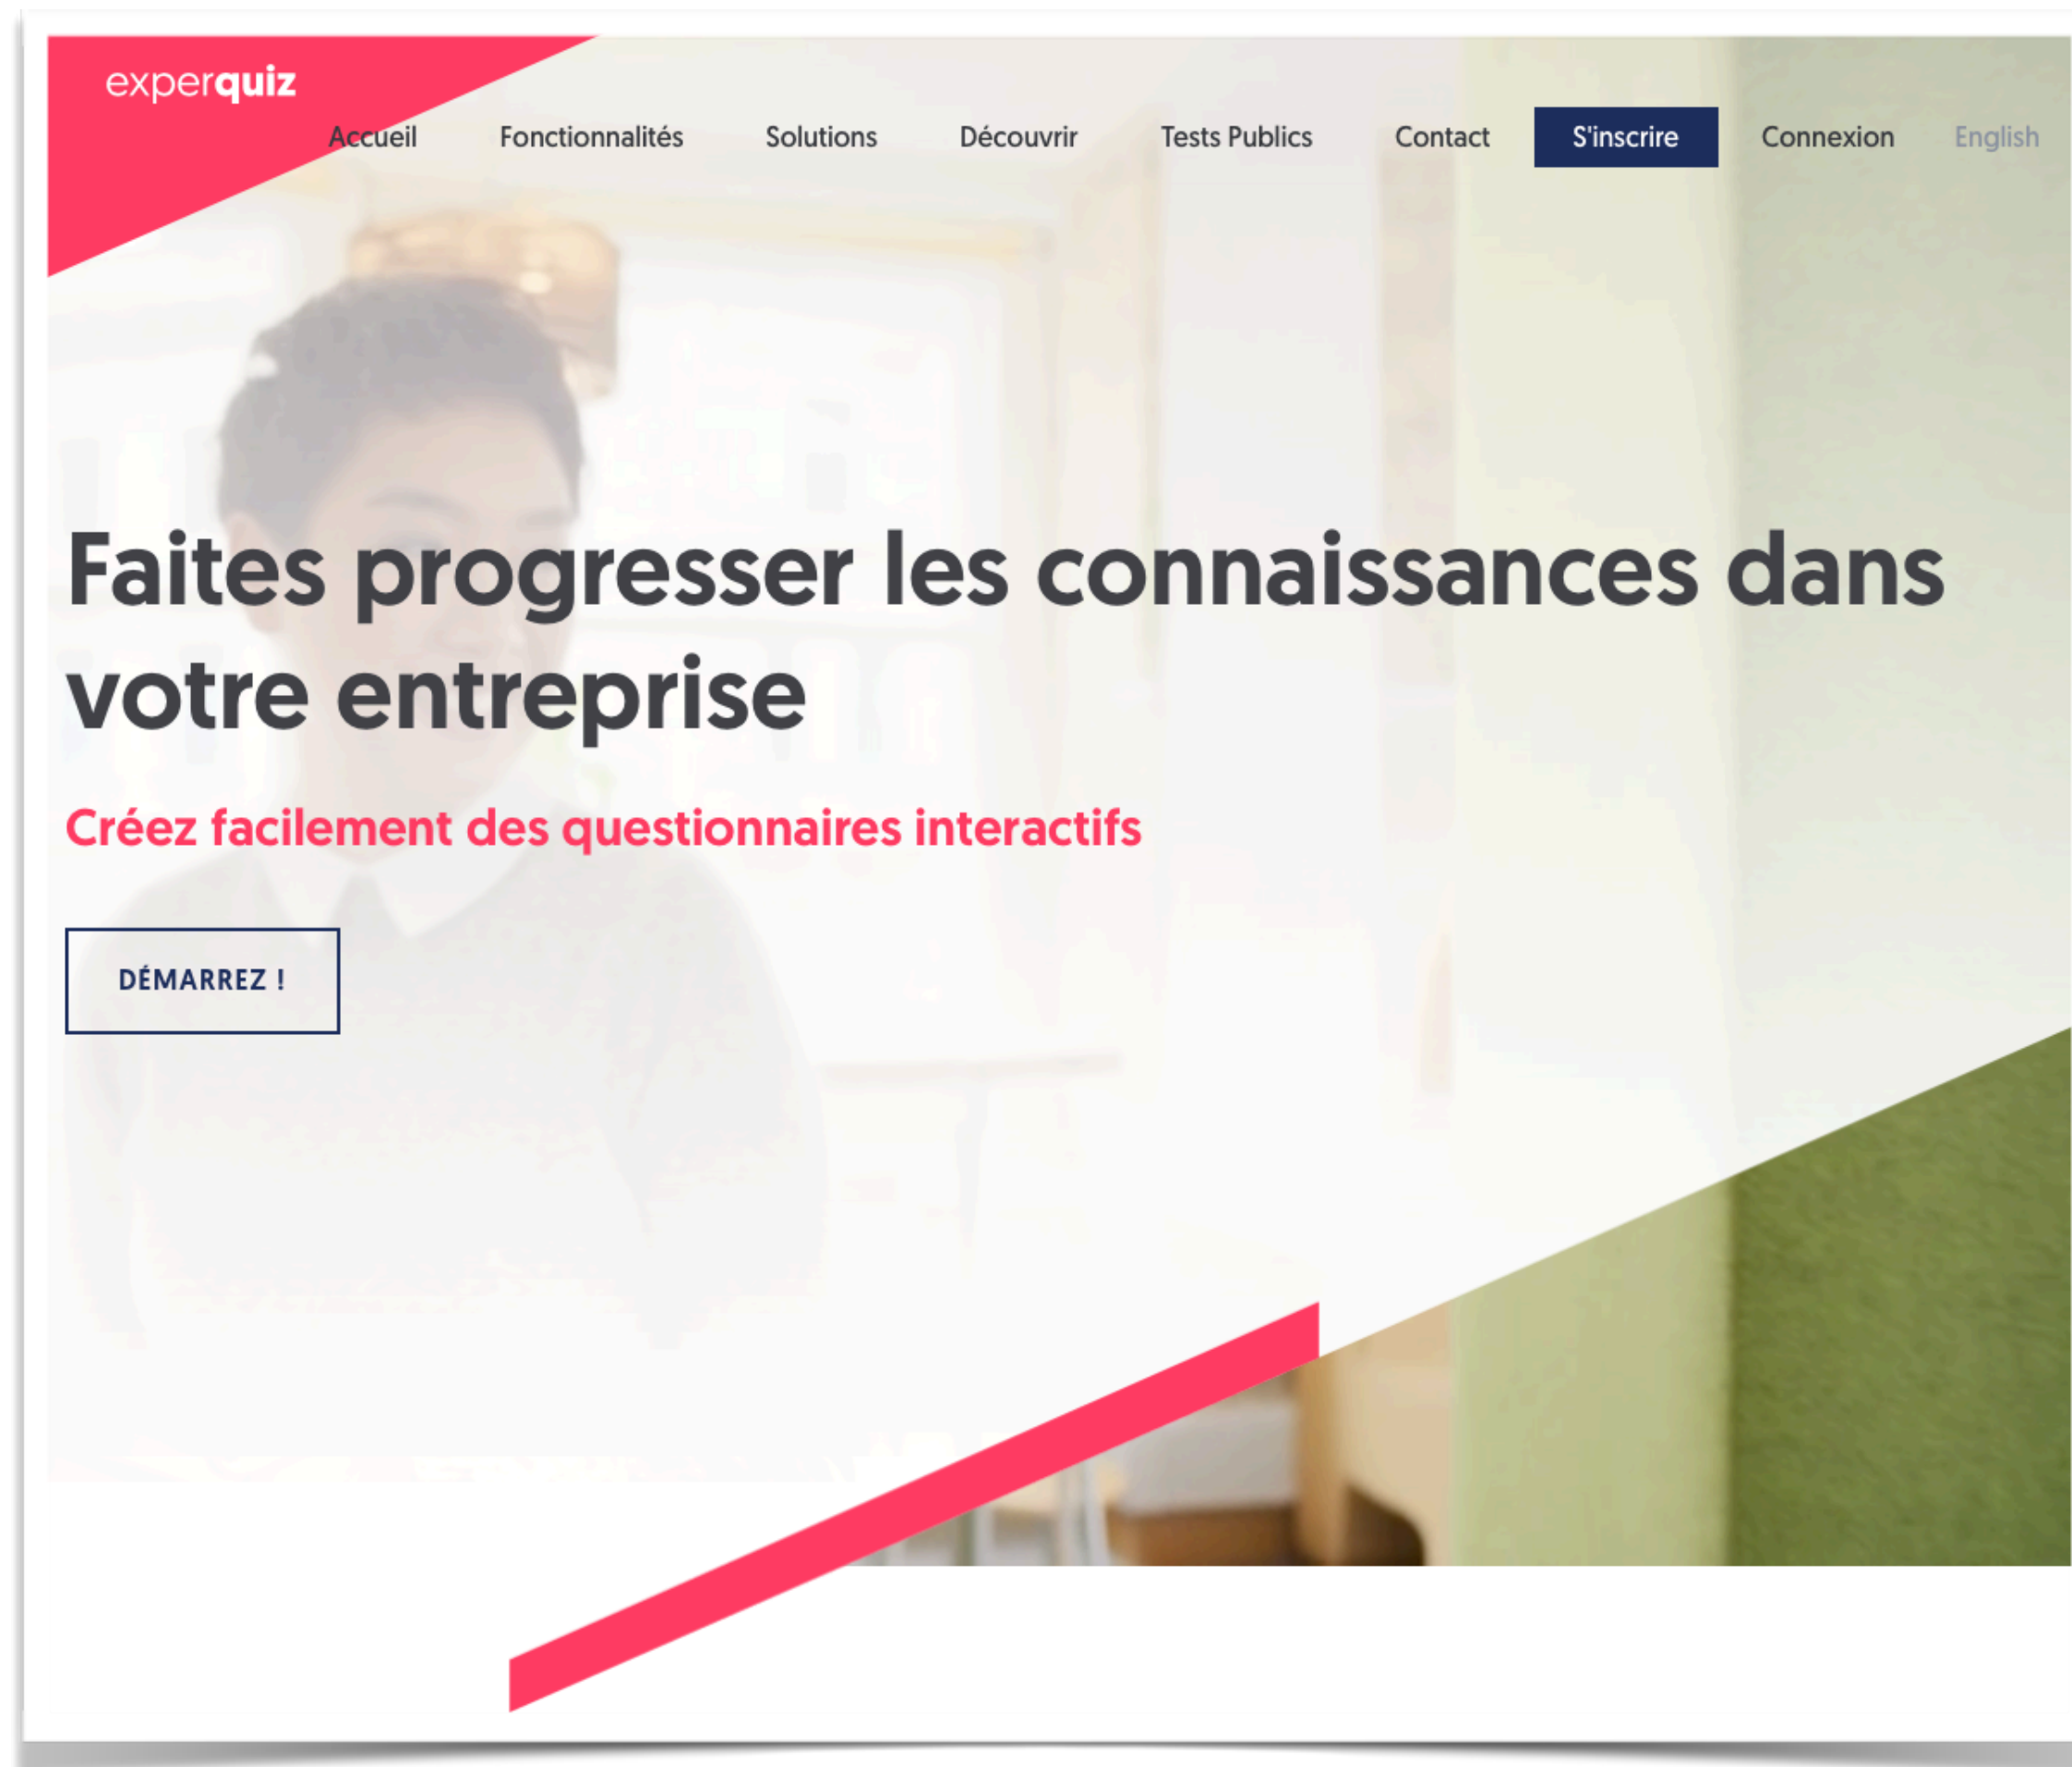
experquiz

Accueil Fonctionnalités Solutions Découvrir Tests Publics Contact S'inscrire Connexion English

Faites progresser les connaissances dans votre entreprise

Créez facilement des questionnaires interactifs

DÉMARREZ !